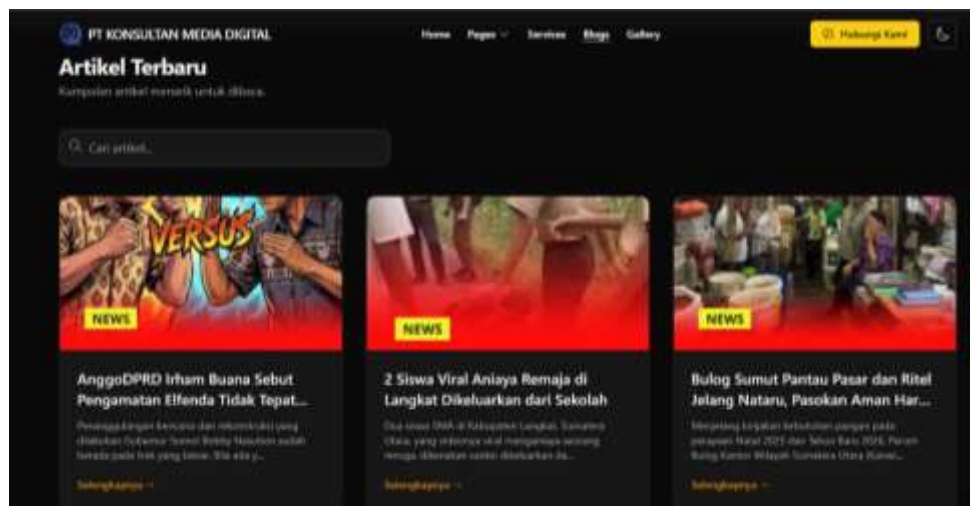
PT KONSULTAN MEDIA DIGITAL

Home Pages Services Blogs Gallery

Hubungi Kami

Artikel Terbaru

Kumpulan artikel menarik untuk dibaca.

Cari artikel...

VERSUS

NEWS

AnggoDPRD Irham Buana Sebut Pengamatan Elfenda Tidak Tepat...

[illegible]

Selengkapnya →

NEWS

2 Siswa Viral Aniaya Remaja di Langkat Dikeluarkan dari Sekolah

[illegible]

Selengkapnya →

NEWS

Bulog Sumut Pantau Pasar dan Ritel Jelang Nataru, Pasokan Aman Har...

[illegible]

Selengkapnya →